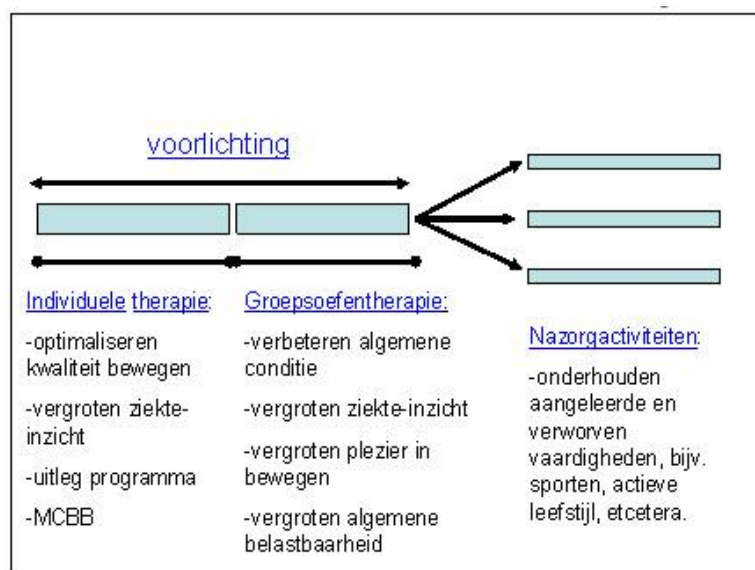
voorlichting

Individuele therapie:

-optimaliseren kwaliteit bewegen

-vergroten ziekte-inzicht

-uitleg programma

-MCBB

Groepsoefentherapie:

-verbeteren algemene conditie

-vergroten ziekte-inzicht

-vergroten plezier in bewegen

-vergroten algemene belastbaarheid

Nazorgactiviteiten:

-onderhouden aangeleerde en verworven vaardigheden, bijv. sporten, actieve leefstijl, etcetera.